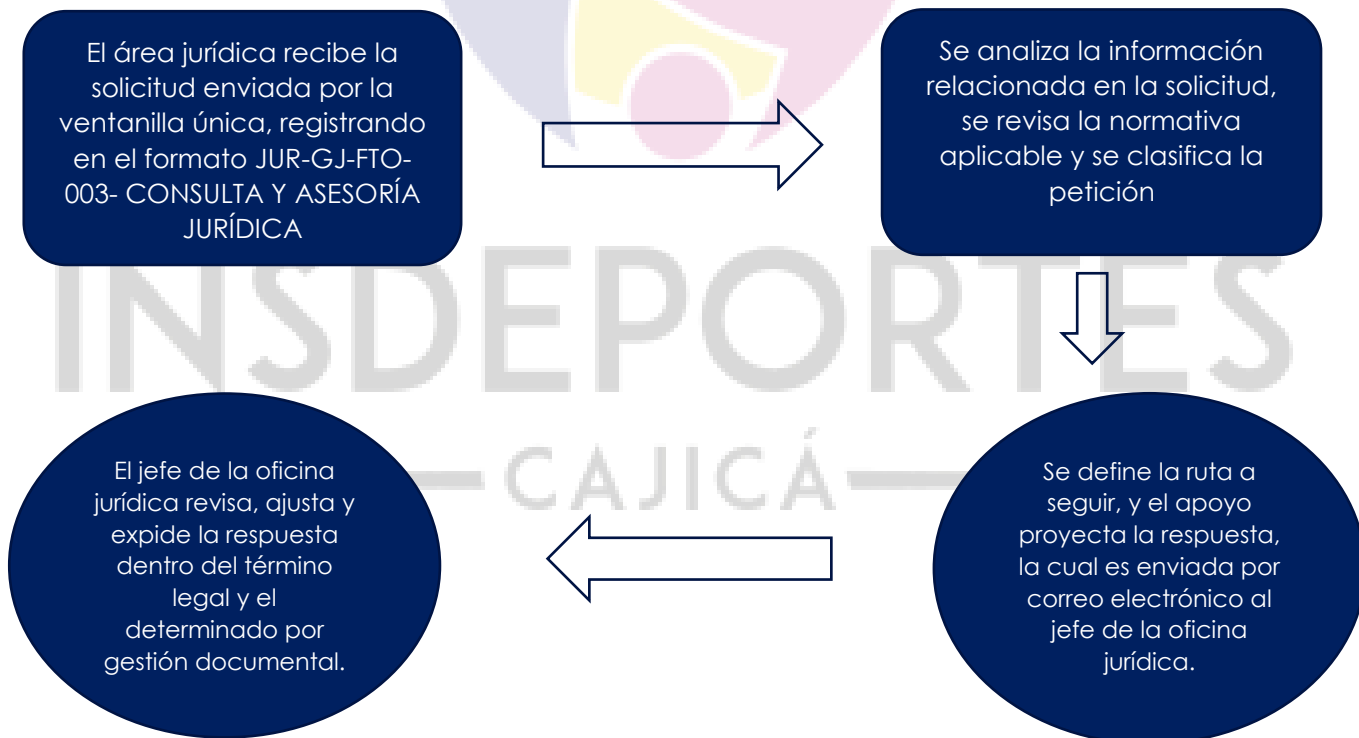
El área jurídica recibe la solicitud enviada por la ventanilla única, registrando en el formato JUR-GJ-FTO-003- CONSULTA Y ASESORÍA JURÍDICA

Se analiza la información relacionada en la solicitud, se revisa la normativa aplicable y se clasifica la petición

INSDEPORTES
CAJICÁ

Se define la ruta a seguir, y el apoyo proyecta la respuesta, la cual es enviada por correo electrónico al jefe de la oficina jurídica.

El jefe de la oficina jurídica revisa, ajusta y expide la respuesta dentro del término legal y el determinado por gestión documental.